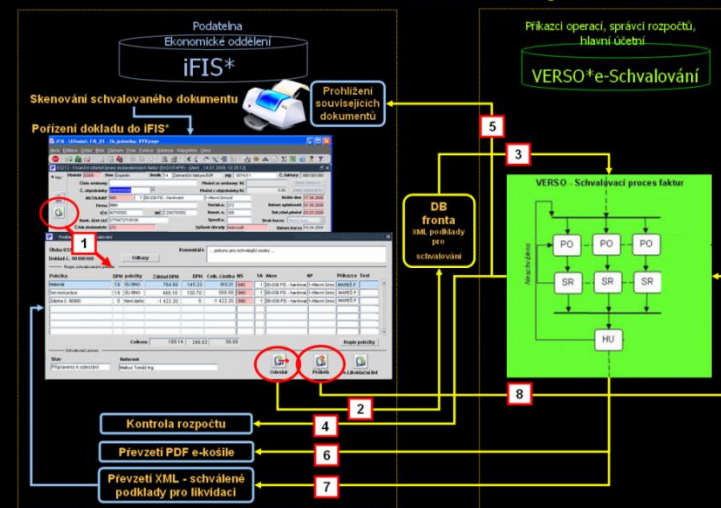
Podatelna
Ekonomické oddělení
iFIS*

Příkazci operací, správci rozpočtů, hlavní účetní
VERSO*e-Schvalování

Skenování schvalovaného dokumentu
Prohlížení souvisejících dokumentů
Pořízení dokladu do iFIS*

5
3

DB fronta
XML podklady pro schvalování

VERSO - Schvalovací proces faktur
PO
PO
PO
SR
SR
SR
HU

1
Odeslat
Průběh
2
8

Kontrola rozpočtu
4
Převzetí PDF e-košile
6
Převzetí XML - schválené podklady pro likvidaci
7